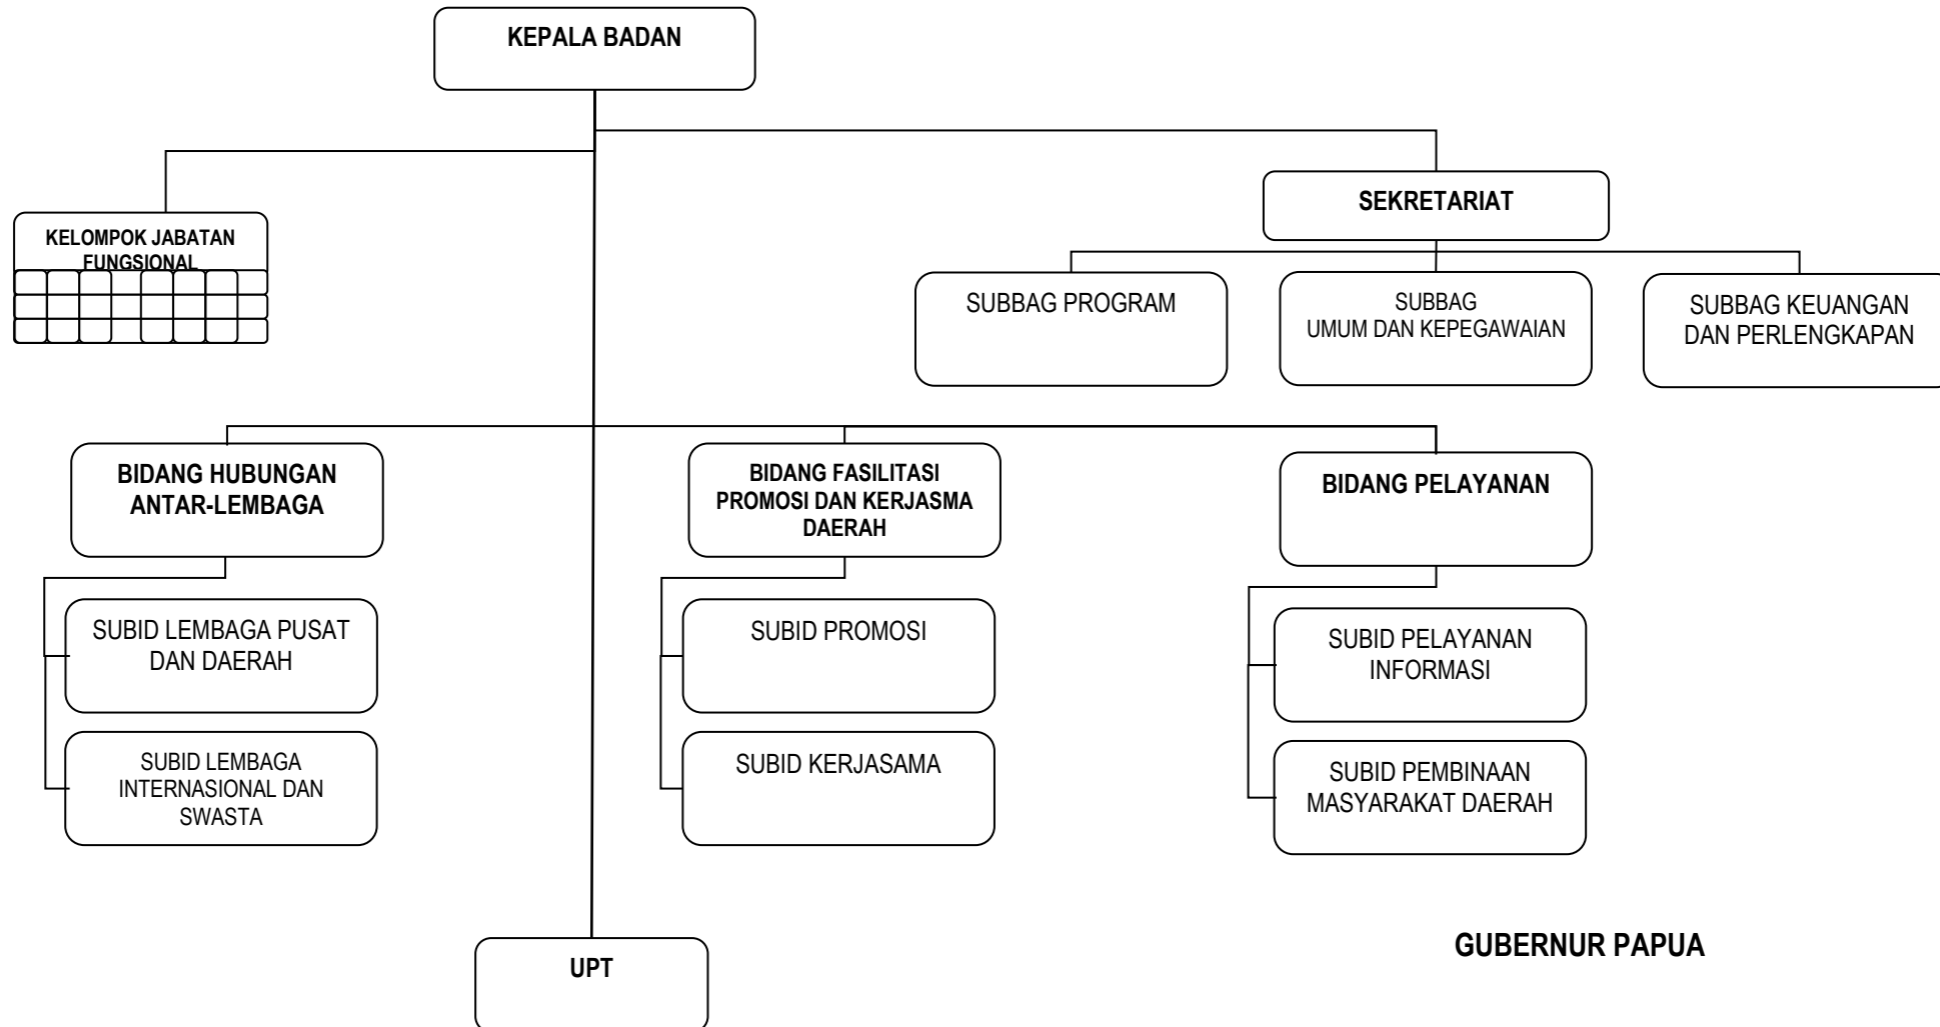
KEPALA BADAN

KELOMPOK JABATAN FUNGSIONAL

SEKRETARIAT

SUBBAG PROGRAM

SUBBAG UMUM DAN KEPEGAWAIAN

SUBBAG KEUANGAN DAN PERLENGKAPAN

BIDANG HUBUNGAN ANTAR-LEMBAGA

SUBID LEMBAGA PUSAT DAN DAERAH

SUBID LEMBAGA INTERNASIONAL DAN SWASTA

BIDANG FASILITASI PROMOSI DAN KERJASMA DAERAH

SUBID PROMOSI

SUBID KERJASAMA

BIDANG PELAYANAN

SUBID PELAYANAN INFORMASI

SUBID PEMBINAAN MASYARAKAT DAERAH

UPT

GUBERNUR PAPUA